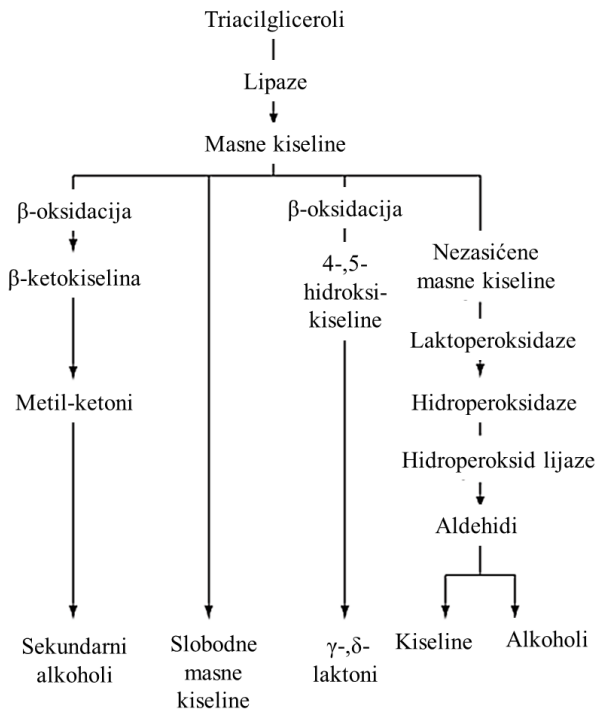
Triacilgliceroli

Lipaze

Masne kiseline

β-oksidacija

β-ketokiselina

Metil-ketoni

Sekundarni alkoholi

Slobodne masne kiseline

β-oksidacija

4-,5-hidroksi-kiseline

γ-,δ-laktoni

Nezasićene masne kiseline

Laktoperoksidaze

Hidroperoksidaze

Hidroperoksid lijaze

Aldehidi

Kiseline

Alkoholi